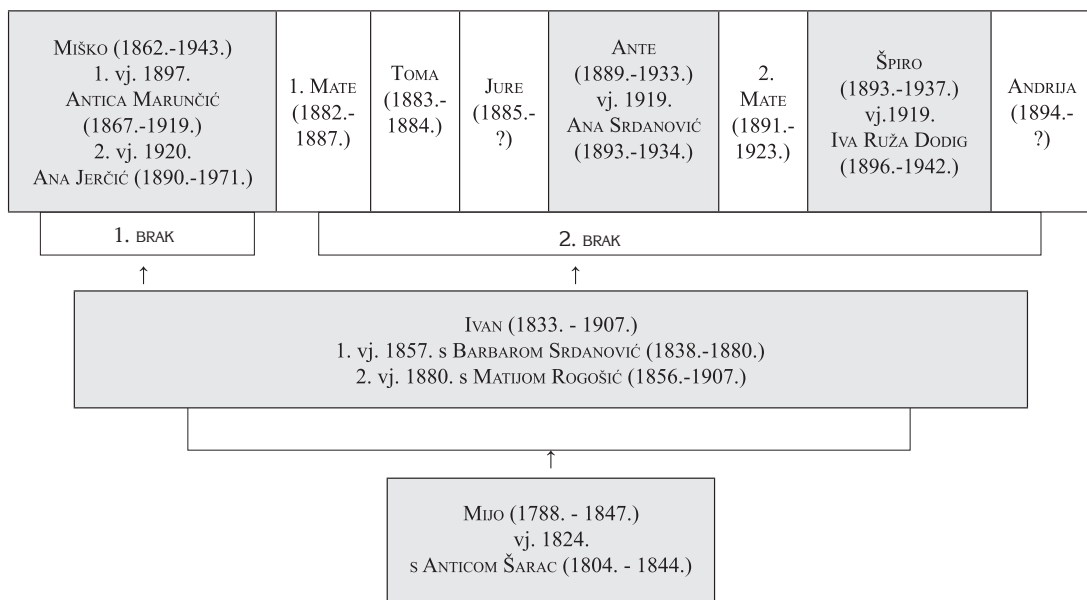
Miško (1862.-1943.)
1. vj. 1897.
Antica Marunčić
(1867.-1919.)
2. vj. 1920.
Ana Jerčić (1890.-1971.)

1. Mate (1882.-1887.)

Toma (1883.-1884.)

Jure (1885.-?)

Ante
(1889.-1933.)
vj. 1919.
Ana Srdanović
(1893.-1934.)

2. Mate (1891.-1923.)

Špiro
(1893.-1937.)
vj.1919.
Iva Ruža Dodig
(1896.-1942.)

Andrija (1894.-?)

1. brak

2. brak

Ivan (1833. - 1907.)
1. vj. 1857. s Barbarom Srdanović (1838.-1880.)
2. vj. 1880. s Matijom Rogošić (1856.-1907.)

Mijo (1788. - 1847.)
vj. 1824.
s Anticom Šarac (1804. - 1844.)